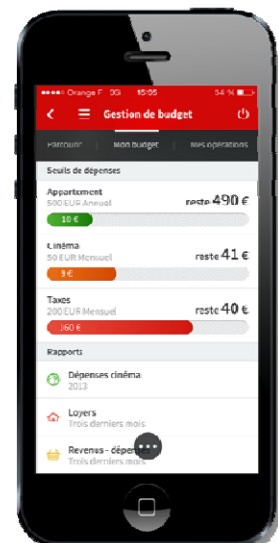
Orange F 3G 15:05 54 %

Gestion de budget

Parcours | Mon budget | Mes opérations

Seuils de dépenses

Appartement
500 EUR Annuel
reste 490 €
10 €

Cinéma
50 EUR Mensuel
reste 41 €
9 €

Taxes
200 EUR Mensuel
reste 40 €
160 €

Rapports

Dépenses cinéma
2013

Loyers
Trois derniers mois

Revenus - dépen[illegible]
Trois derniers mois